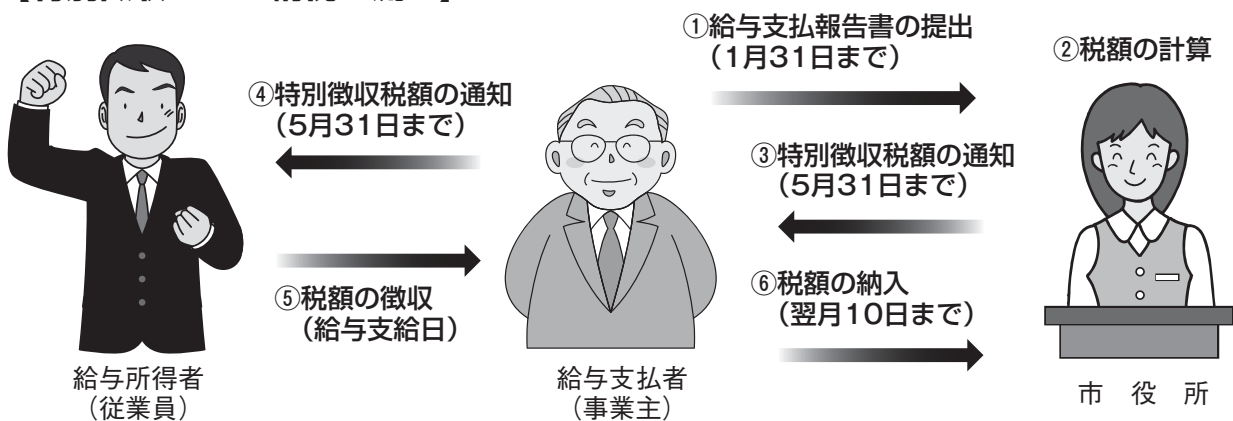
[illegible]

①給与支払報告書の提出（1月31日まで）

②税額の計算

④特別徴収税額の通知（5月31日まで）

③特別徴収税額の通知（5月31日まで）

⑤税額の徴収（給与支給日）

⑥税額の納入（翌月10日まで）

給与所得者（従業員）

給与支払者（事業主）

市 役 所